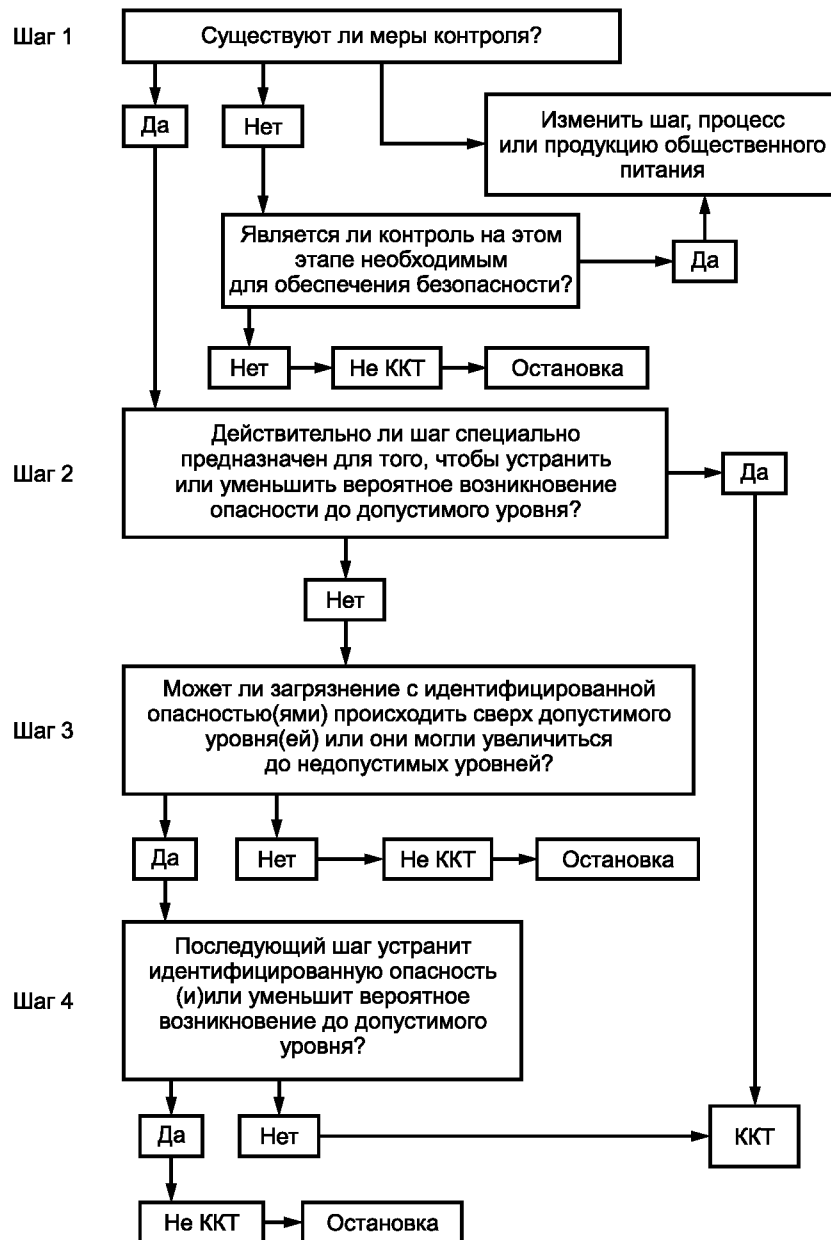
Шаг 1

Существуют ли меры контроля?

Да

Нет

Изменить шаг, процесс или продукцию общественного питания

Является ли контроль на этом этапе необходимым для обеспечения безопасности?

Да

Нет

Не ККТ

Остановка

Шаг 2

Действительно ли шаг специально предназначен для того, чтобы устранить или уменьшить вероятное возникновение опасности до допустимого уровня?

Да

Нет

Шаг 3

Может ли загрязнение с идентифицированной опасностью(ями) происходить сверх допустимого уровня(ей) или они могли увеличиться до недопустимых уровней?

Да

Нет

Не ККТ

Остановка

Шаг 4

Последующий шаг устранит идентифицированную опасность (и)или уменьшит вероятное возникновение до допустимого уровня?

Да

Нет

ККТ

Не ККТ

Остановка